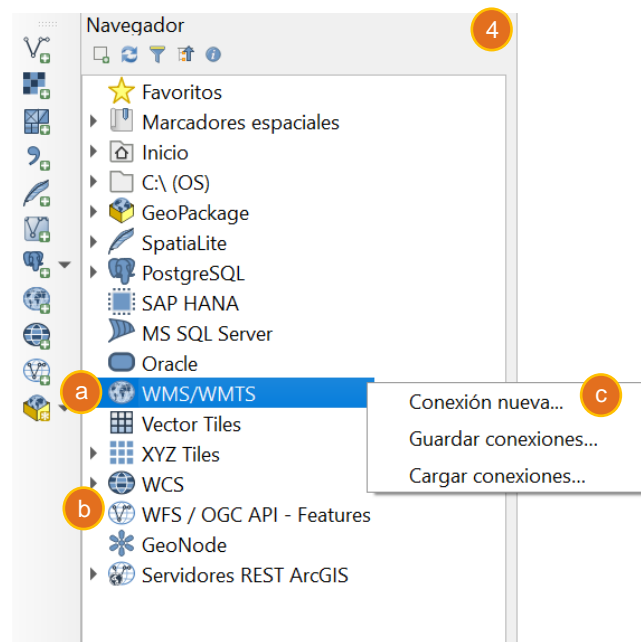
Navegador

4

Favoritos
Marcadores espaciales
Inicio
C:\ (OS)
GeoPackage
SpatiaLite
PostgreSQL
SAP HANA
MS SQL Server
Oracle
a
WMS/WMTS
Vector Tiles
XYZ Tiles
WCS
b
WFS / OGC API - Features
GeoNode
Servidores REST ArcGIS

Conexión nueva...
c
Guardar conexiones...
Cargar conexiones...